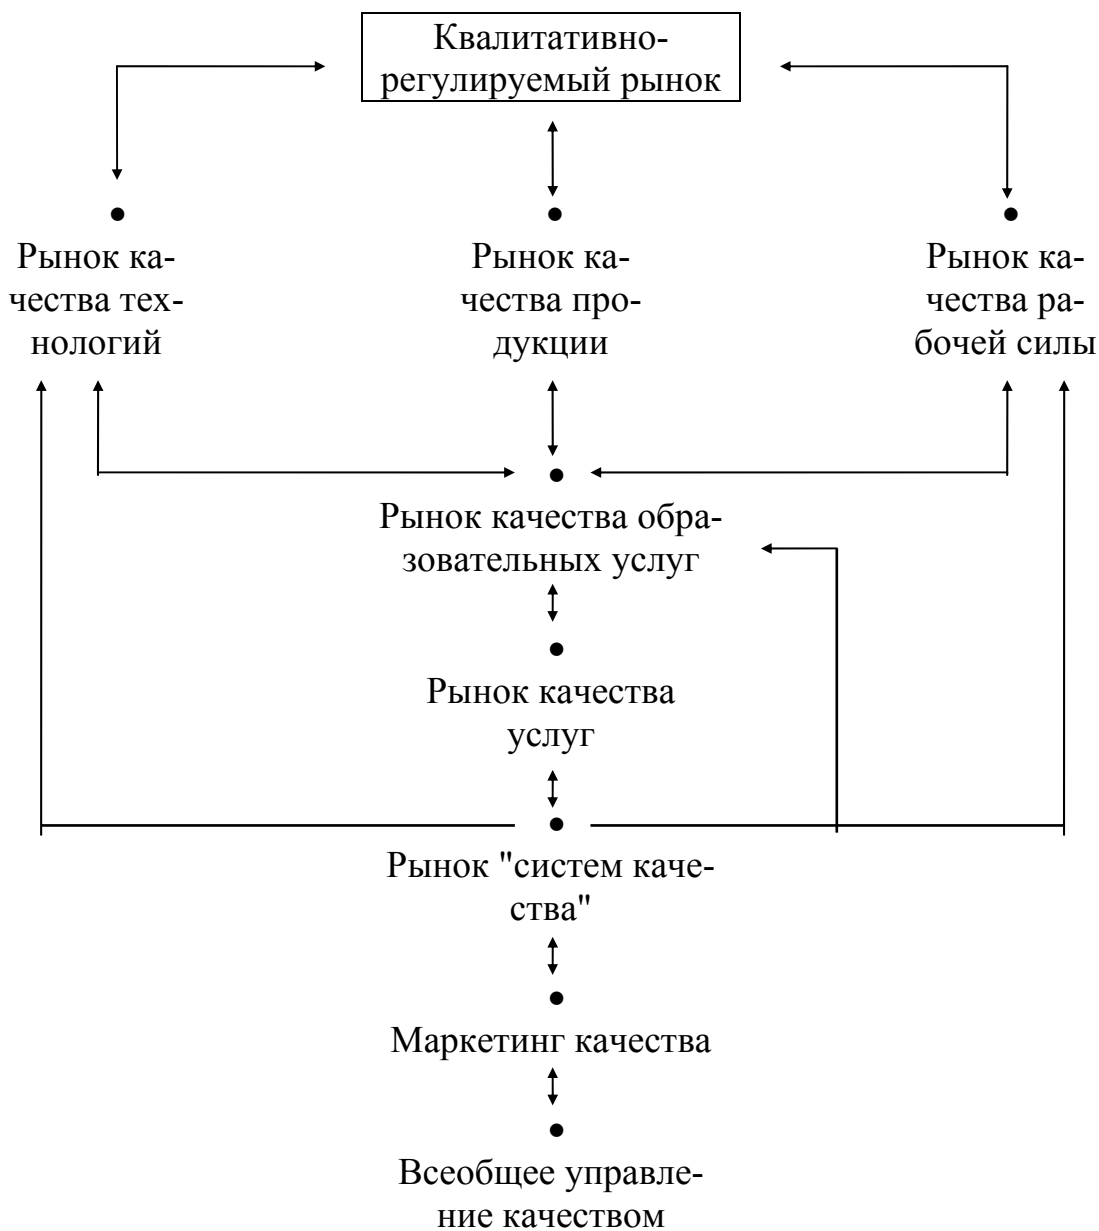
Квалитативно-регулируемый рынок

Рынок качества технологий

Рынок качества продукции

Рынок качества рабочей силы

Рынок качества образовательных услуг

Рынок качества услуг

Рынок "систем качества"

Маркетинг качества

Всеобщее управление качеством